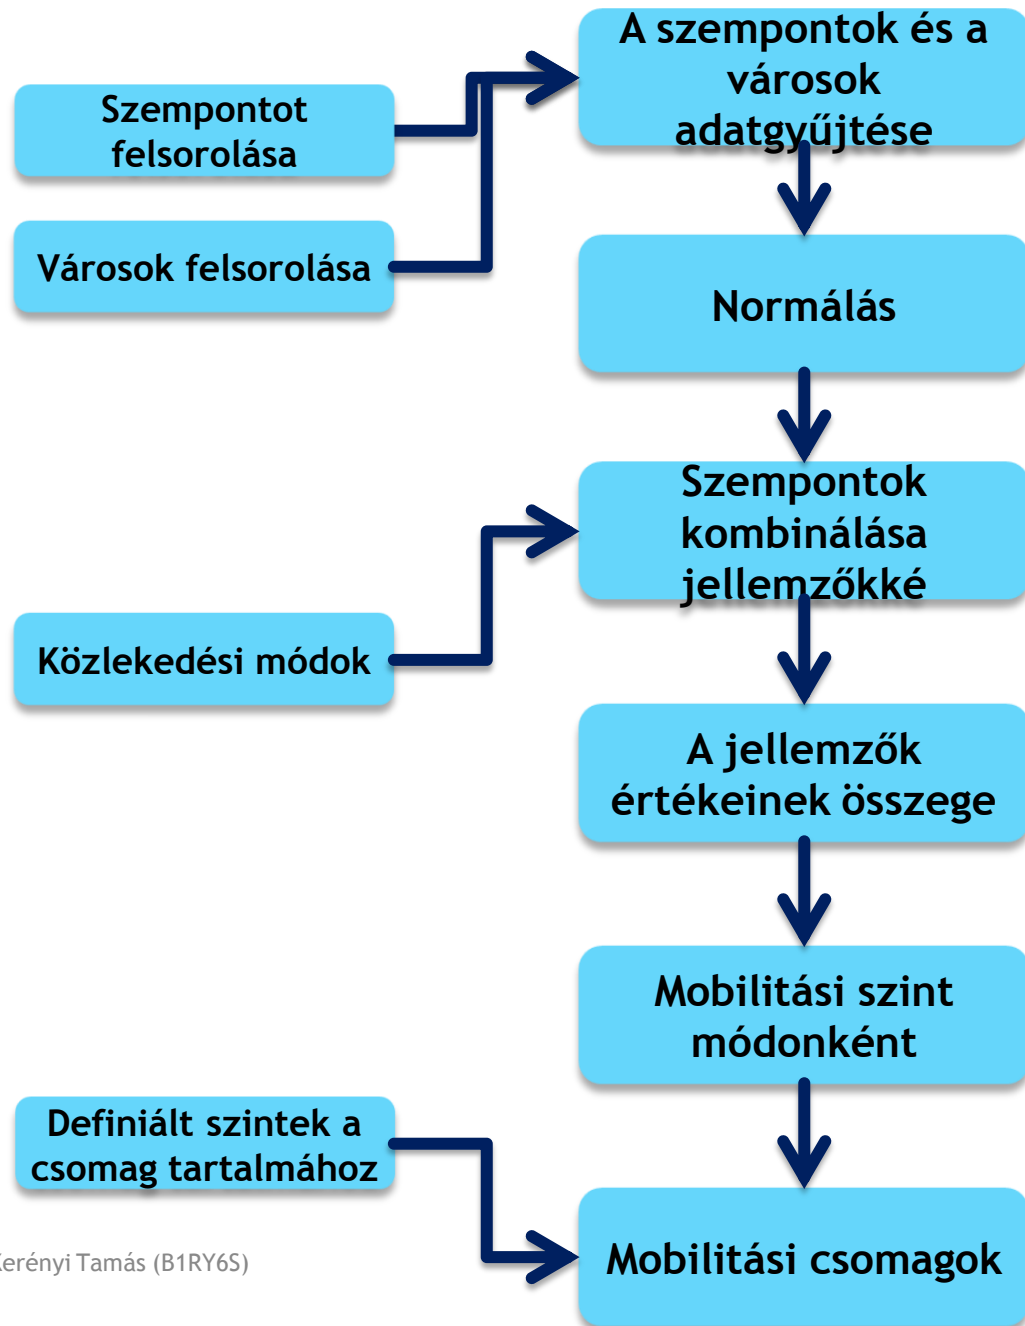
Szempontot felsorolása

Városok felsorolása

A szempontok és a városok adatgyűjtése

Normálás

Szempontok kombinálása jellemzőkké

Közlekedési módok

A jellemzők értékeinek összege

Mobilitási szint módonként

Definiált szintek a csomag tartalmához

Mobilitási csomagok

erényi Tamás (B1RY6S)